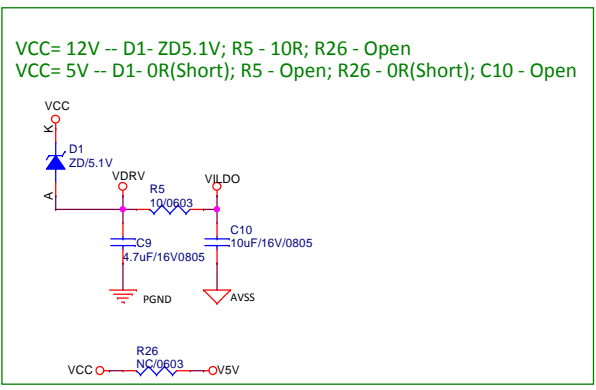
VCC= 12V -- D1- ZD5.1V; R5 - 10R; R26 - Open
VCC= 5V -- D1- 0R(Short); R5 - Open; R26 - 0R(Short); C10 - Open

VCC
K
D1
ZD/5.1V
A
VDRV
R5
10/0603
VILDO
C9
4.7uF/16V0805
C10
10uF/16V/0805
PGND
AVSS
R26
NC/0603
VCC
V5V